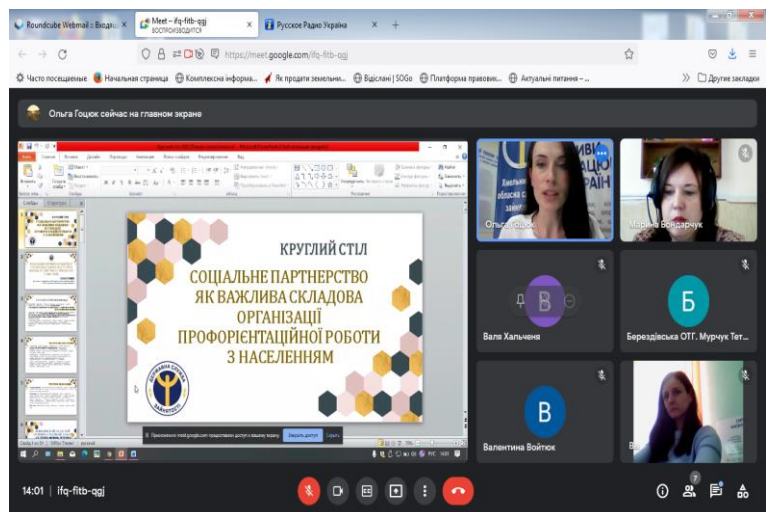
Roundcube Webmail :: Входящ ×
Meet – ifq-fitb-qgj ВОСПРОИЗВОДИТСЯ ×
Русское Радио Україна ×
+

https://meet.google.com/ifq-fitb-qgj

Часто посещаемые
Начальная страница
Комплексна інформа...
Як продати земельни...
Відіслані | SOGo
Платформа правовик...
Актуальні питання – ...
Другие закладки

Ольга Гоцюк сейчас на главном экране

КРУГЛИЙ СТІЛ
СОЦІАЛЬНЕ ПАРТНЕРСТВО ЯК ВАЖЛИВА СКЛАДОВА ОРГАНІЗАЦІЇ ПРОФОРІЄНТАЦІЙНОЇ РОБОТИ З НАСЕЛЕННЯМ

ДЕРЖАВНА СЛУЖБА ЗАЙНЯТОСТІ

Закрити доступ

Ольга Гоцюк
Марина Бондарчук
Валя Хальченя
Б
Берездівська ОТГ. Мурчук Тет...
В
Валентина Войтюк
В

14:01 | ifq-fitb-qgj